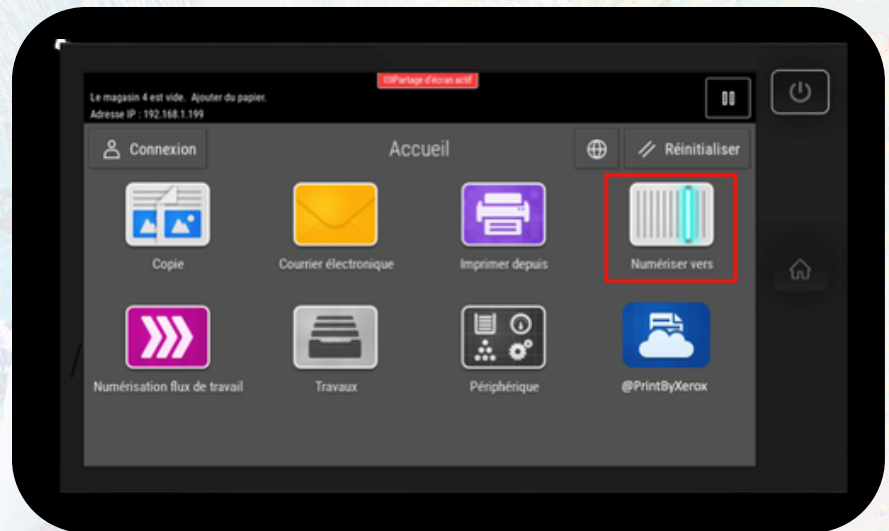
Partage d'écran actif

Le magasin 4 est vide. Ajouter du papier.
Adresse IP : 192.168.1.199

Connexion

Accueil

Réinitialiser

Copie

Courrier électronique

Imprimer depuis

Numériser vers

Numérisation flux de travail

Travaux

Périphérique

@PrintByXerox